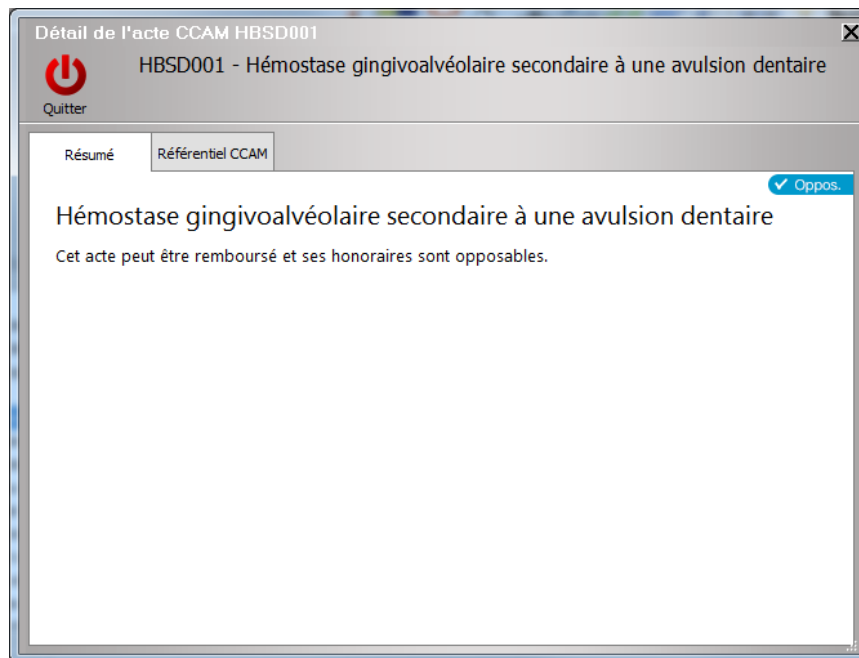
Détail de l'acte CCAM HBSD001

Quitter

HBSD001 - Hémostase gingivoalvéolaire secondaire à une avulsion dentaire

Résumé

Référentiel CCAM

✓ Oppos.

Hémostase gingivoalvéolaire secondaire à une avulsion dentaire

Cet acte peut être remboursé et ses honoraires sont opposables.